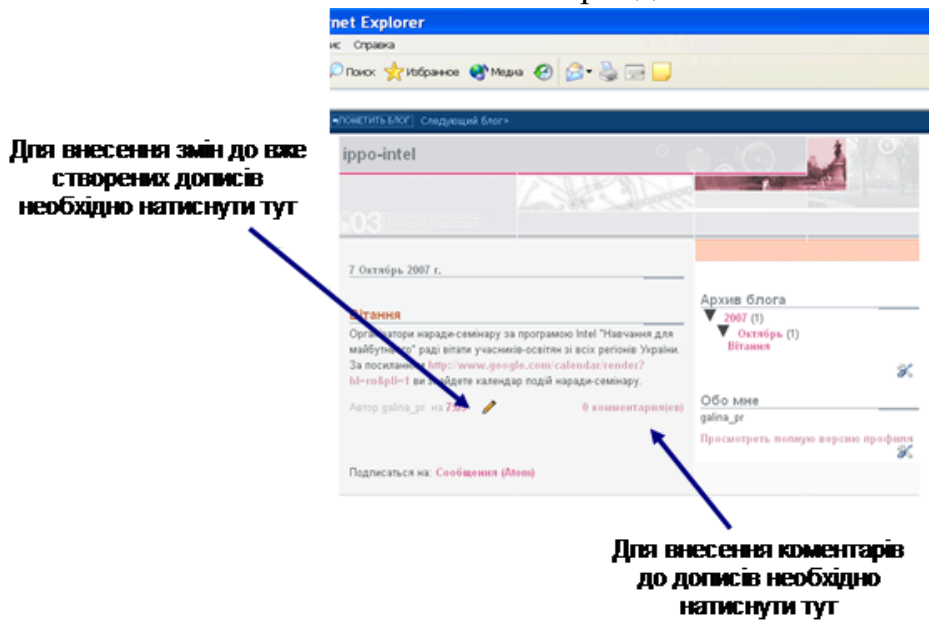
net Explorer

ис Справка

Поиск Избранное Медиа

ПОМЕТИТЬ БЛОГ Следующий блог»

Для внесення змін до вже створених дописів необхідно натиснути тут

ippo-intel

7 Октябрь 2007 г.

Вітання

Орг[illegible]тори наради-семінару за програмою Intel "Навчання для майбутн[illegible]" раді вітати учасників-освітян зі всіх регіонів України. За посиланн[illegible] http://www.google.com/calendar/render?hl=ru&pli=1 ви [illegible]йдете календар подій наради-семінару.

Автор galina_pr на 7:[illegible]

0 комментария(ев)

Подписаться на: Сообщения (Atom)

Архив блога

2007 (1)

Октябрь (1)

Вітання

Обо мне

galina_pr

Просмотреть полную версию профиля

Для внесення коментарів до дописів необхідно натиснути тут